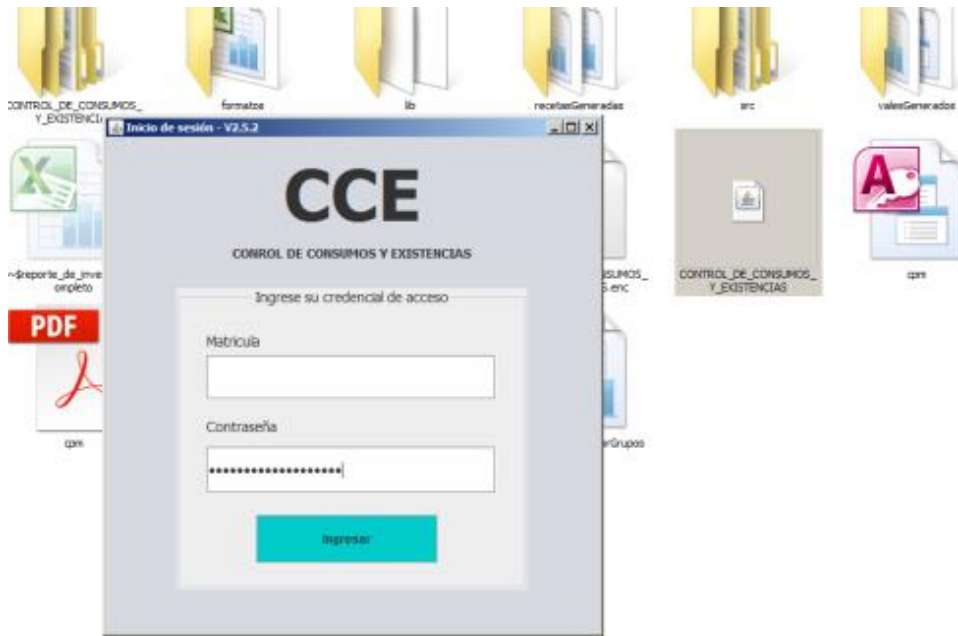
CONTROL_DE_CONSUMOS_ Y_EXISTENCI

formatos

lib

recetasGeneradas

src

valesGeneradas

Inicio de sesión - V2.5.2

CCE

CONROL DE CONSUMOS Y EXISTENCIAS

Ingrese su credencial de acceso

Matricula

Contraseña

••••••••••••••••••••

Ingresar

~$reporte_de_inve ompleto

PDF

cpm

SUMOS_ S.enc

rGrupos

CONTROL_DE_CONSUMOS_ Y_EXISTENCIAS

cpm